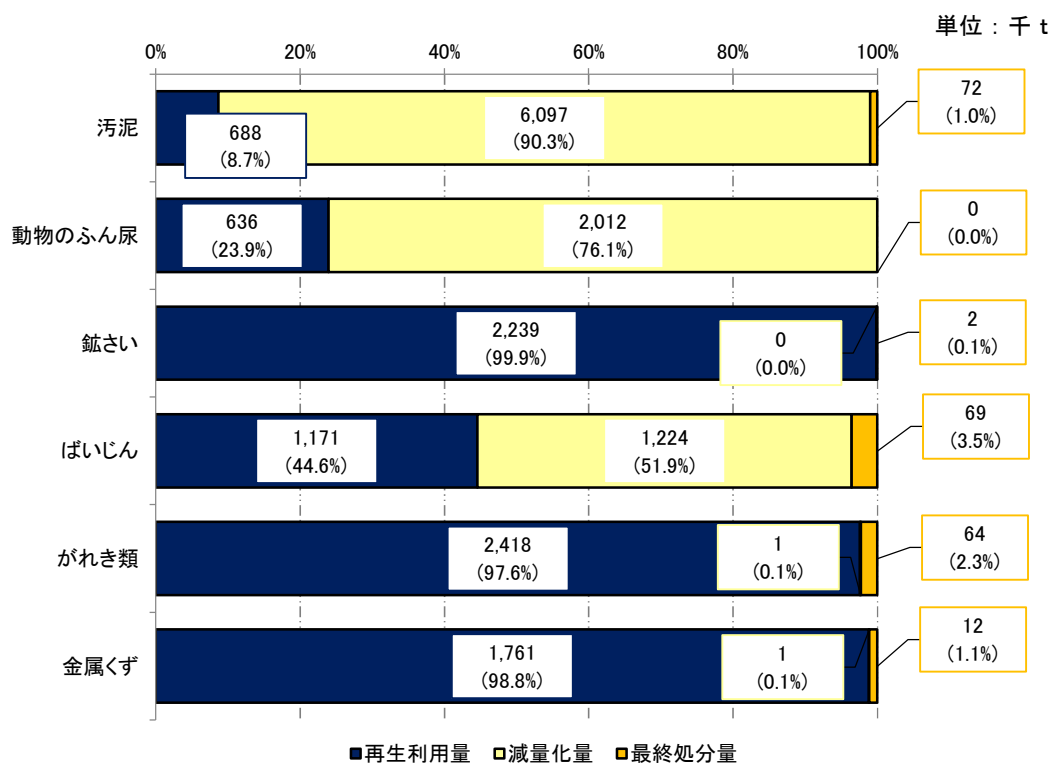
単位：千 t

0% 20% 40% 60% 80% 100%

汚泥
688
(8.7%)
6,097
(90.3%)
72
(1.0%)

動物のふん尿
636
(23.9%)
2,012
(76.1%)
0
(0.0%)

鉱さい
2,239
(99.9%)
0
(0.0%)
2
(0.1%)

ばいじん
1,171
(44.6%)
1,224
(51.9%)
69
(3.5%)

がれき類
2,418
(97.6%)
1
(0.1%)
64
(2.3%)

金属くず
1,761
(98.8%)
1
(0.1%)
12
(1.1%)

再生利用量 減量化量 最終処分量